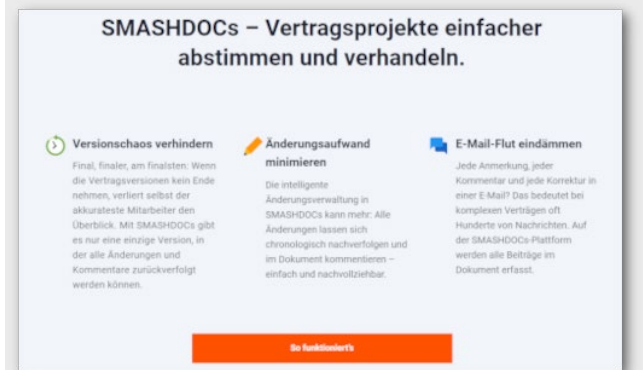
SMASHDOCs – Vertragsprojekte einfacher abstimmen und verhandeln.

Versionschaos verhindern

Final, finaler, am finalsten: Wenn die Vertragsversionen kein Ende nehmen, verliert selbst der akkurateste Mitarbeiter den Überblick. Mit SMASHDOCs gibt es nur eine einzige Version, in der alle Änderungen und Kommentare zurückverfolgt werden können.

Änderungsaufwand minimieren

Die intelligente Änderungsverwaltung in SMASHDOCs kann mehr: Alle Änderungen lassen sich chronologisch nachverfolgen und im Dokument kommentieren – einfach und nachvollziehbar.

E-Mail-Flut eindämmen

Jede Anmerkung, jeder Kommentar und jede Korrektur in einer E-Mail? Das bedeutet bei komplexen Verträgen oft Hunderte von Nachrichten. Auf der SMASHDOCs-Plattform werden alle Beiträge im Dokument erfasst.

So funktioniert's